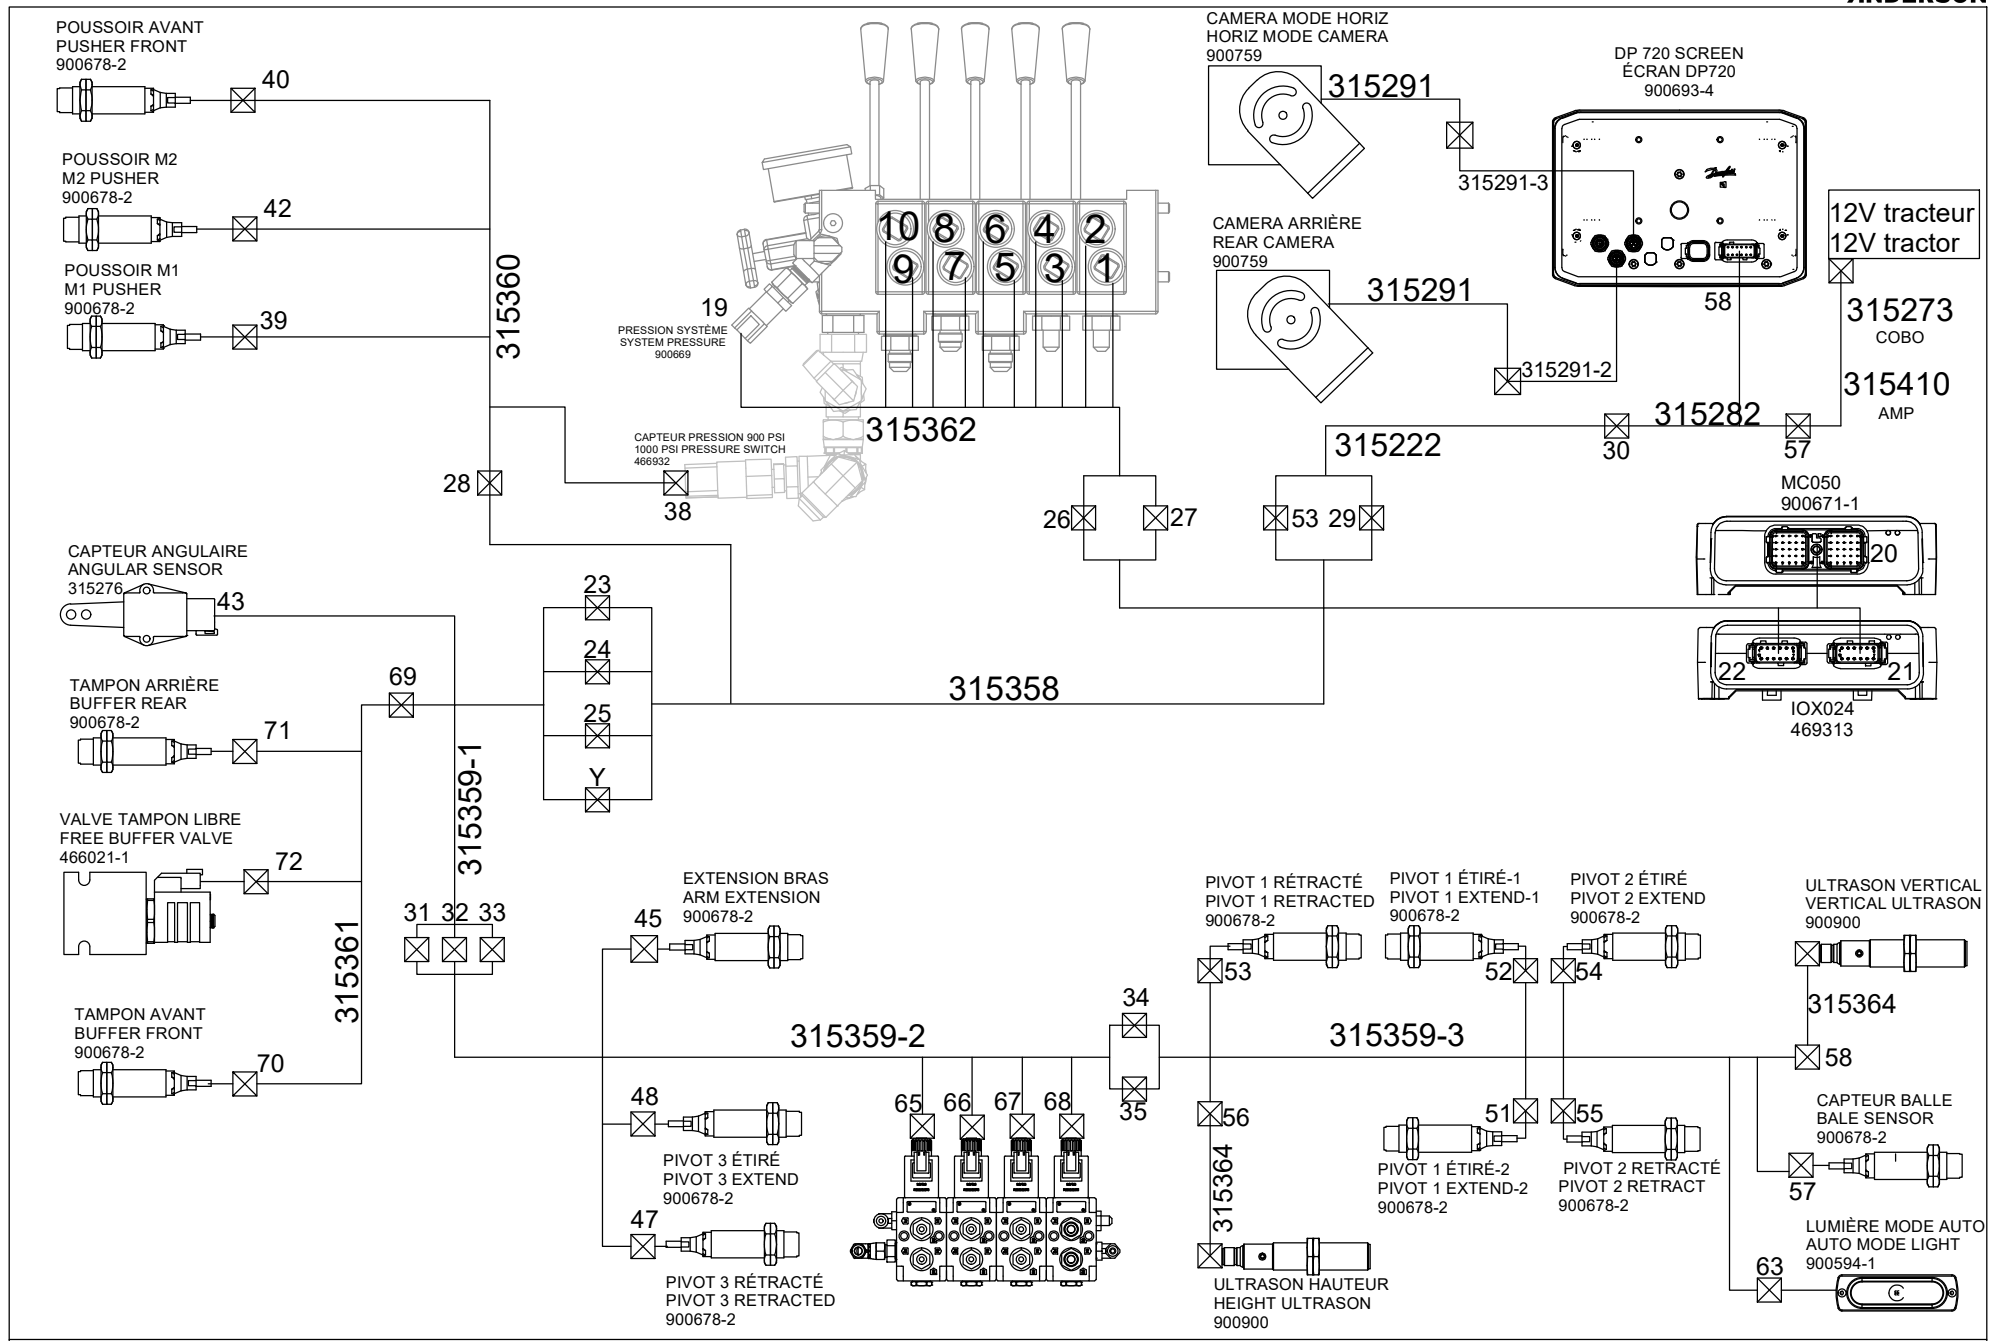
ANDERSON

POUSSOIR AVANT
PUSHER FRONT
900678-2

40

POUSSOIR M2
M2 PUSHER
900678-2

42

POUSSOIR M1
M1 PUSHER
900678-2

39

315360

10 8 6 4 2
9 7 5 3 1

19
PRESSION SYSTÈME
SYSTEM PRESSURE
900669

315362

CAPTEUR PRESSION 900 PSI
1000 PSI PRESSURE SWITCH
466932

38

28

CAMERA MODE HORIZ
HORIZ MODE CAMERA
900759

315291

315291-3

CAMERA ARRIÈRE
REAR CAMERA
900759

315291

315291-2

DP 720 SCREEN
ÉCRAN DP720
900693-4

58

12V tracteur
12V tractor

315273
COBO

315410
AMP

315282

30

57

315222

26 27

53 29

MC050
900671-1

20

22 21

IOX024
469313

CAPTEUR ANGULAIRE
ANGULAR SENSOR
315276

43

23

24

25

Y

315358

69

TAMPON ARRIÈRE
BUFFER REAR
900678-2

71

315359-1

VALVE TAMPON LIBRE
FREE BUFFER VALVE
466021-1

72

31 32 33

315361

TAMPON AVANT
BUFFER FRONT
900678-2

70

EXTENSION BRAS
ARM EXTENSION
900678-2

45

315359-2

48

PIVOT 3 ÉTIRÉ
PIVOT 3 EXTEND
900678-2

47

PIVOT 3 RÉTRACTÉ
PIVOT 3 RETRACTED
900678-2

65 66 67 68

34

35

PIVOT 1 RÉTRACTÉ
PIVOT 1 RETRACTED
900678-2

53

56

315364

ULTRASON HAUTEUR
HEIGHT ULTRASON
900900

PIVOT 1 ÉTIRÉ-1
PIVOT 1 EXTEND-1
900678-2

52

315359-3

51

PIVOT 1 ÉTIRÉ-2
PIVOT 1 EXTEND-2
900678-2

PIVOT 2 ÉTIRÉ
PIVOT 2 EXTEND
900678-2

54

55

PIVOT 2 RETRACTÉ
PIVOT 2 RETRACT
900678-2

ULTRASON VERTICAL
VERTICAL ULTRASON
900900

315364

58

CAPTEUR BALLE
BALE SENSOR
900678-2

57

LUMIÈRE MODE AUTO
AUTO MODE LIGHT
900594-1

63